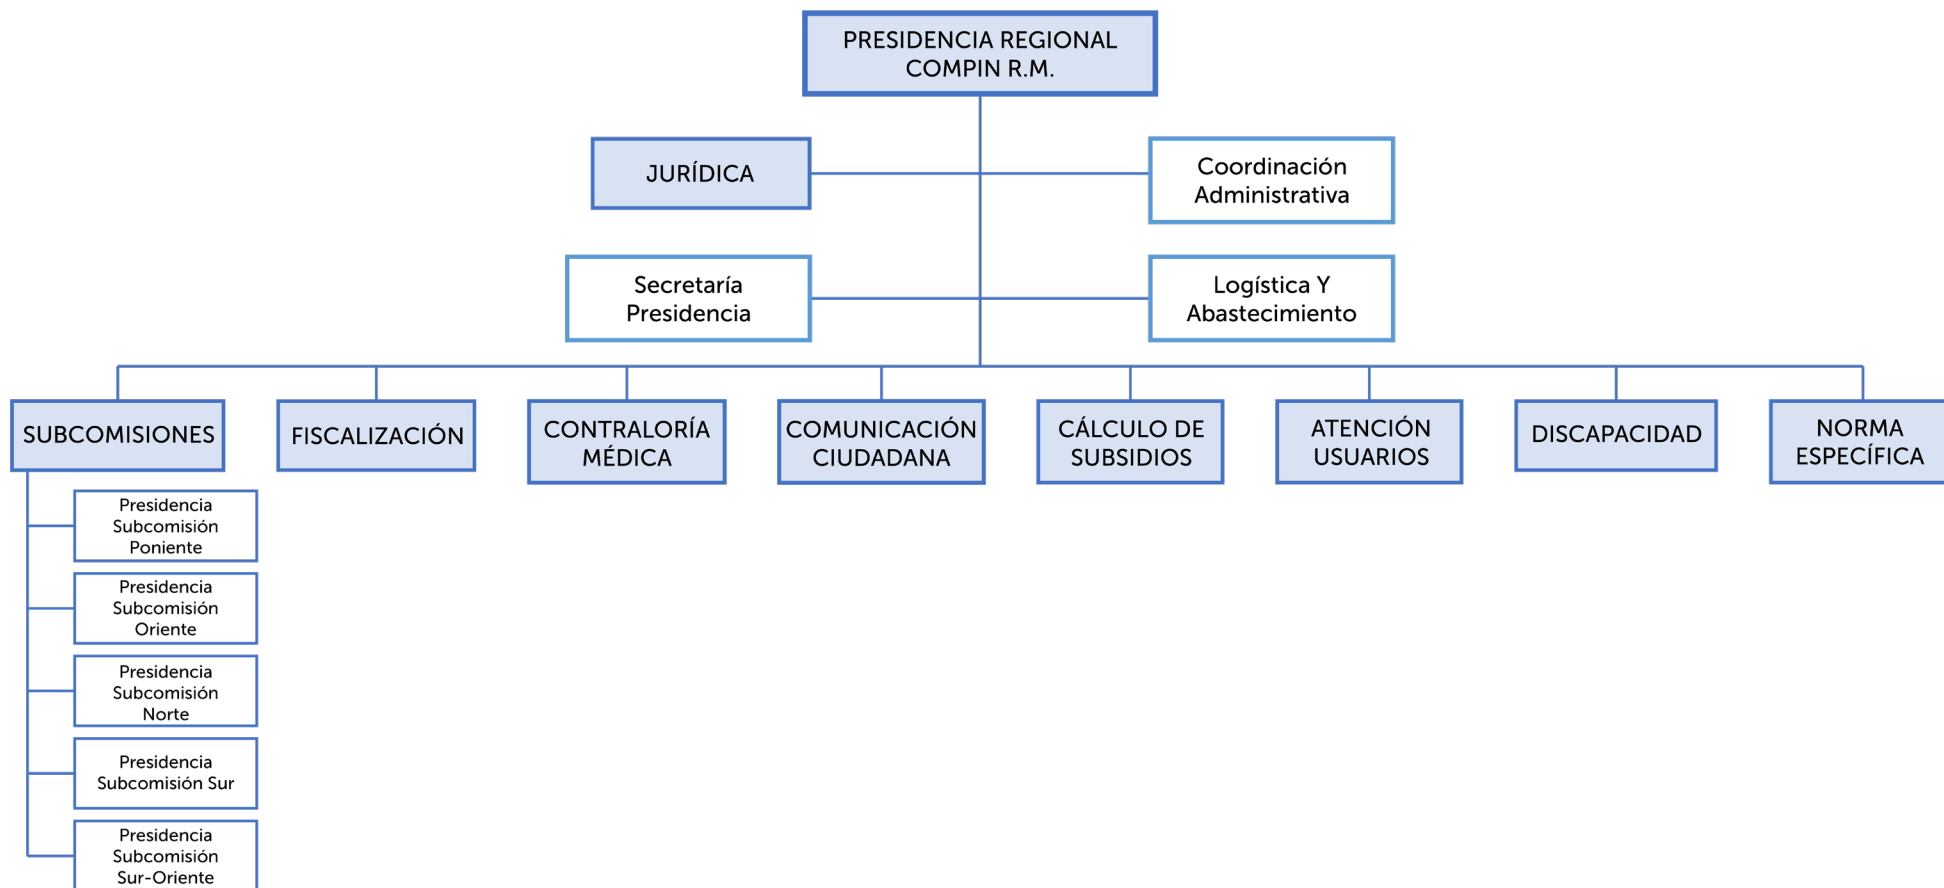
PRESIDENCIA REGIONAL COMPIN R.M.

JURÍDICA

Coordinación Administrativa

Secretaría Presidencia

Logística Y Abastecimiento

SUBCOMISIONES

FISCALIZACIÓN

CONTRALORÍA MÉDICA

COMUNICACIÓN CIUDADANA

CÁLCULO DE SUBSIDIOS

ATENCIÓN USUARIOS

DISCAPACIDAD

NORMA ESPECÍFICA

Presidencia Subcomisión Poniente

Presidencia Subcomisión Oriente

Presidencia Subcomisión Norte

Presidencia Subcomisión Sur

Presidencia Subcomisión Sur-Oriente